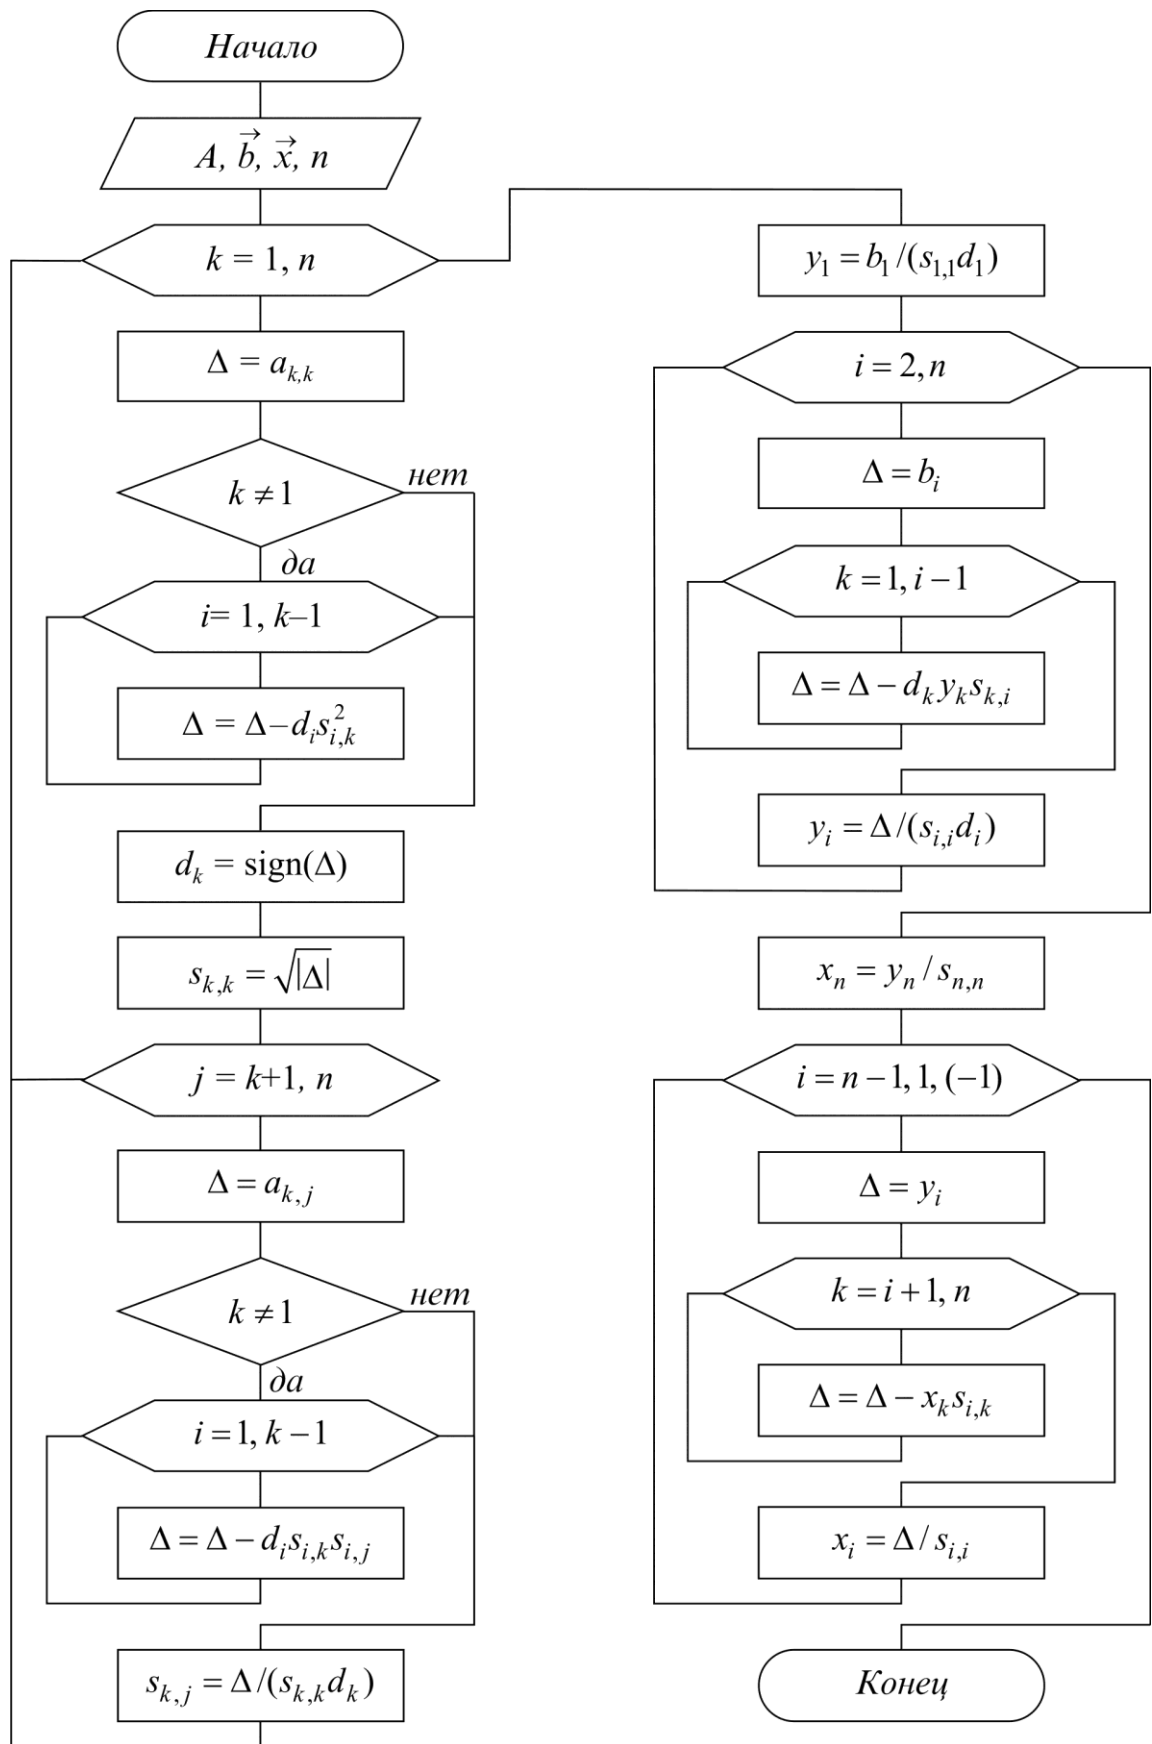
Начало

$A, \vec{b}, \vec{x}, n$

$k = 1, n$

$\Delta = a_{k,k}$

$k \neq 1$

нет

да

$i = 1, k-1$

$\Delta = \Delta - d_i s_{i,k}^2$

$d_k = \text{sign}(\Delta)$

$s_{k,k} = \sqrt{|\Delta|}$

$j = k+1, n$

$\Delta = a_{k,j}$

$k \neq 1$

нет

да

$i = 1, k-1$

$\Delta = \Delta - d_i s_{i,k} s_{i,j}$

$s_{k,j} = \Delta / (s_{k,k} d_k)$

$y_1 = b_1 / (s_{1,1} d_1)$

$i = 2, n$

$\Delta = b_i$

$k = 1, i-1$

$\Delta = \Delta - d_k y_k s_{k,i}$

$y_i = \Delta / (s_{i,i} d_i)$

$x_n = y_n / s_{n,n}$

$i = n-1, 1, (-1)$

$\Delta = y_i$

$k = i+1, n$

$\Delta = \Delta - x_k s_{i,k}$

$x_i = \Delta / s_{i,i}$

Конец